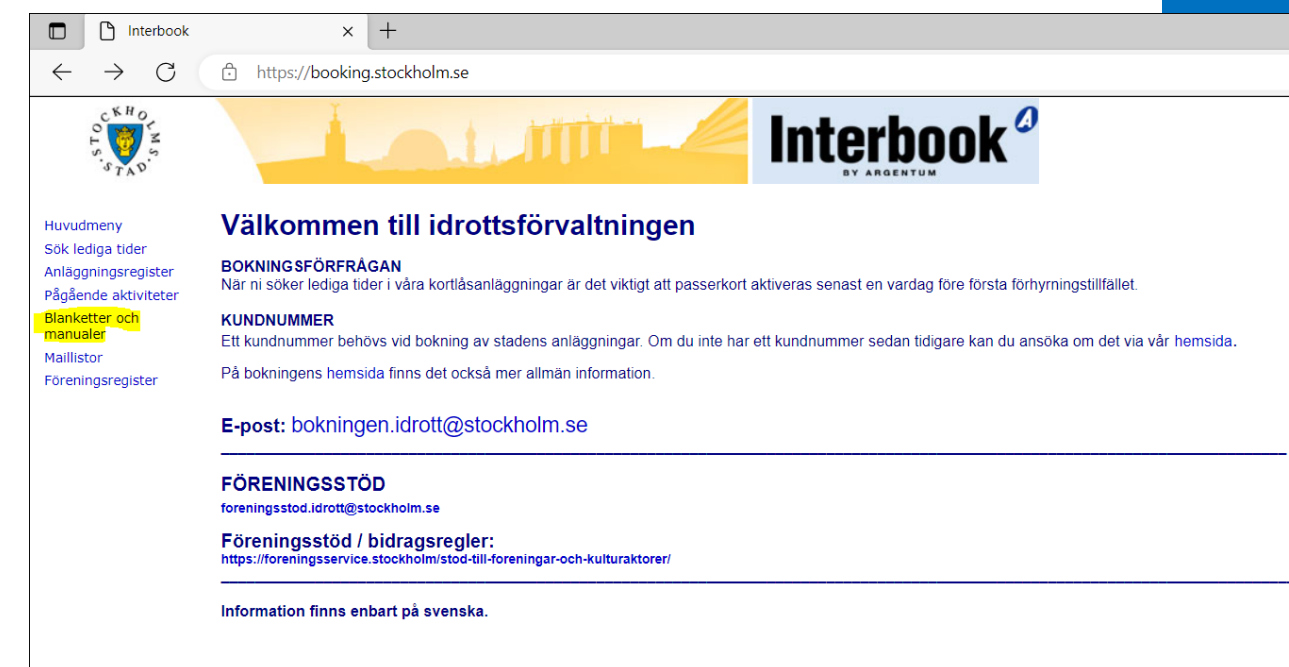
Interbook

https://booking.stockholm.se

STOCKHOLMS STAD

Interbook
BY ARGENTUM

Huvudmeny
Sök lediga tider
Anläggningsregister
Pågående aktiviteter
Blanketter och manualer
Maillistor
Föreningsregister

Välkommen till idrottsförvaltningen

BOKNINGSFÖRFRÅGAN
När ni söker lediga tider i våra kortlåsanläggningar är det viktigt att passerkort aktiveras senast en vardag före första förhyrningstillfället.

KUNDNUMMER
Ett kundnummer behövs vid bokning av stadens anläggningar. Om du inte har ett kundnummer sedan tidigare kan du ansöka om det via vår hemsida.

På bokningens hemsida finns det också mer allmän information.

E-post: bokningen.idrott@stockholm.se

FÖRENINGSSTÖD
foreningsstod.idrott@stockholm.se

Föreningsstöd / bidragsregler:
https://foreningsservice.stockholm/stod-till-foreningar-och-kulturaktorer/

Information finns enbart på svenska.